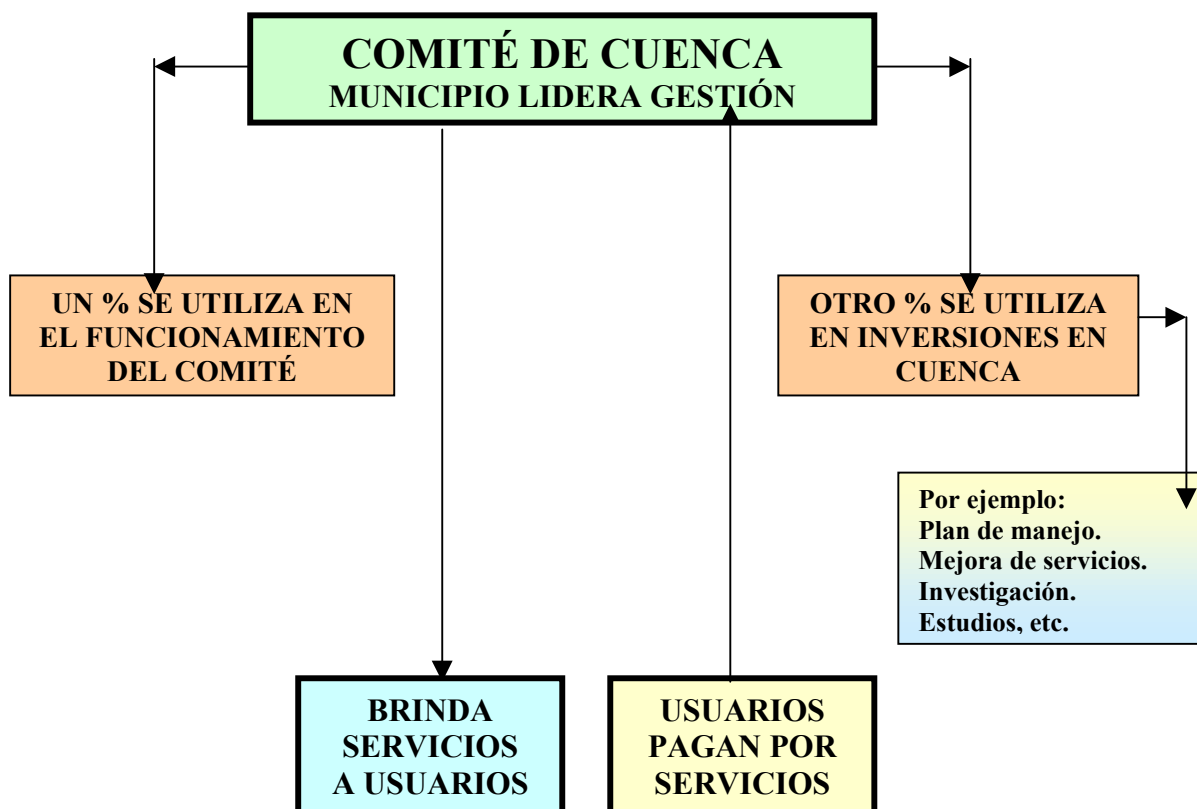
COMITÉ DE CUENCA
MUNICIPIO LIDERA GESTIÓN

UN % SE UTILIZA EN EL FUNCIONAMIENTO DEL COMITÉ

OTRO % SE UTILIZA EN INVERSIONES EN CUENCA

Por ejemplo:
Plan de manejo.
Mejora de servicios.
Investigación.
Estudios, etc.

BRINDA SERVICIOS A USUARIOS

USUARIOS PAGAN POR SERVICIOS